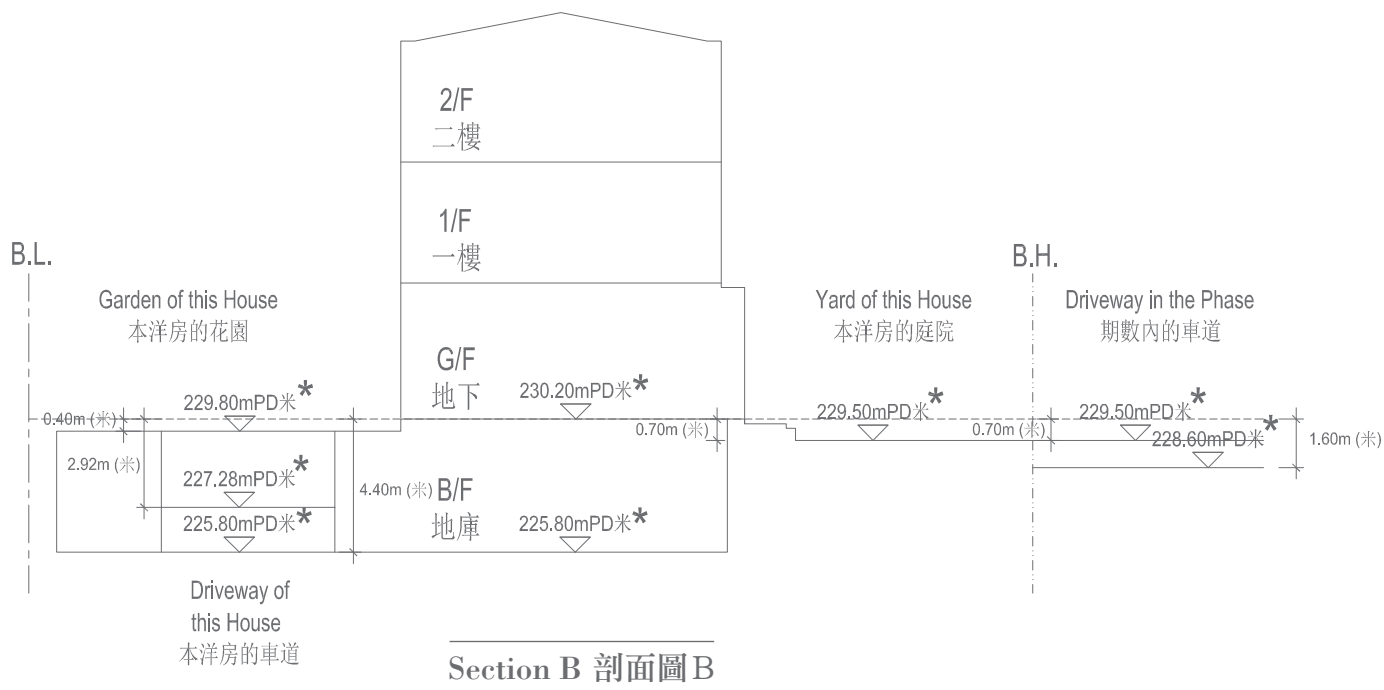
2/F
二樓

1/F
一樓

B.L.

B.H.

Garden of this House
本洋房的花園

Yard of this House
本洋房的庭院

Driveway in the Phase
期數內的車道

G/F
地下

229.80mPD米*

230.20mPD米*

229.50mPD米*

229.50mPD米*

228.60mPD米*

0.40m (米)

0.70m (米)

0.70m (米)

1.60m (米)

2.92m (米)

227.28mPD米*

225.80mPD米*

4.40m (米) B/F
地庫

225.80mPD米*

Driveway of this House
本洋房的車道

Section B 剖面圖B